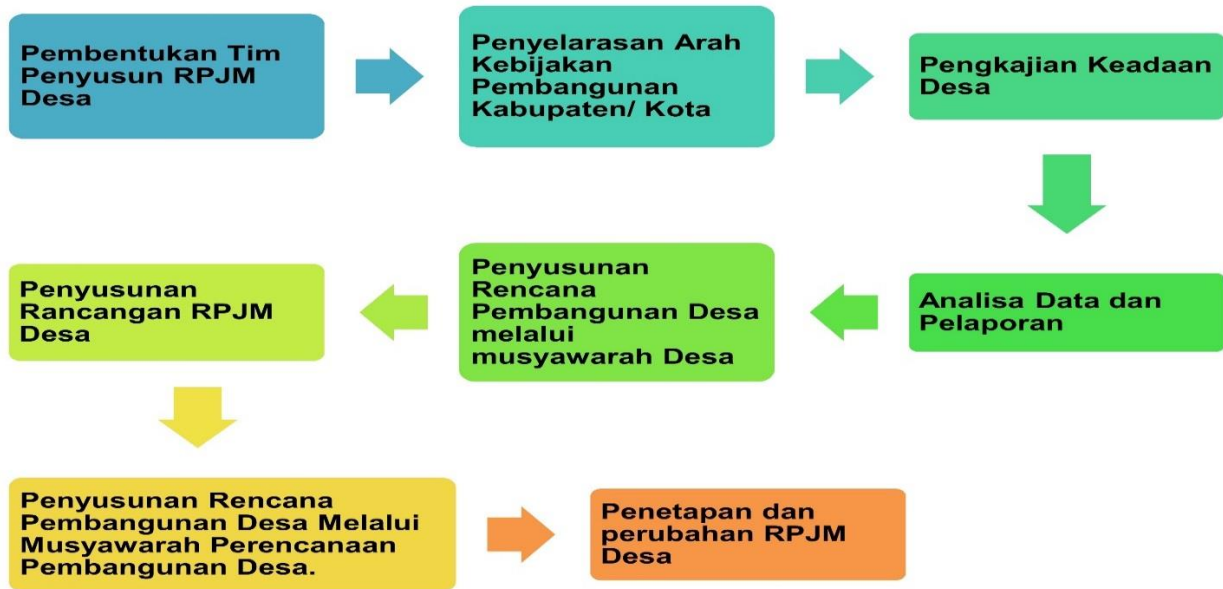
Pembentukan Tim Penyusun RPJM Desa

Penyelarasan Arah Kebijakan Pembangunan Kabupaten/ Kota

Pengkajian Keadaan Desa

Analisa Data dan Pelaporan

Penyusunan Rencana Pembangunan Desa melalui musyawarah Desa

Penyusunan Rancangan RPJM Desa

Penyusunan Rencana Pembangunan Desa Melalui Musyawarah Perencanaan Pembangunan Desa.

Penetapan dan perubahan RPJM Desa